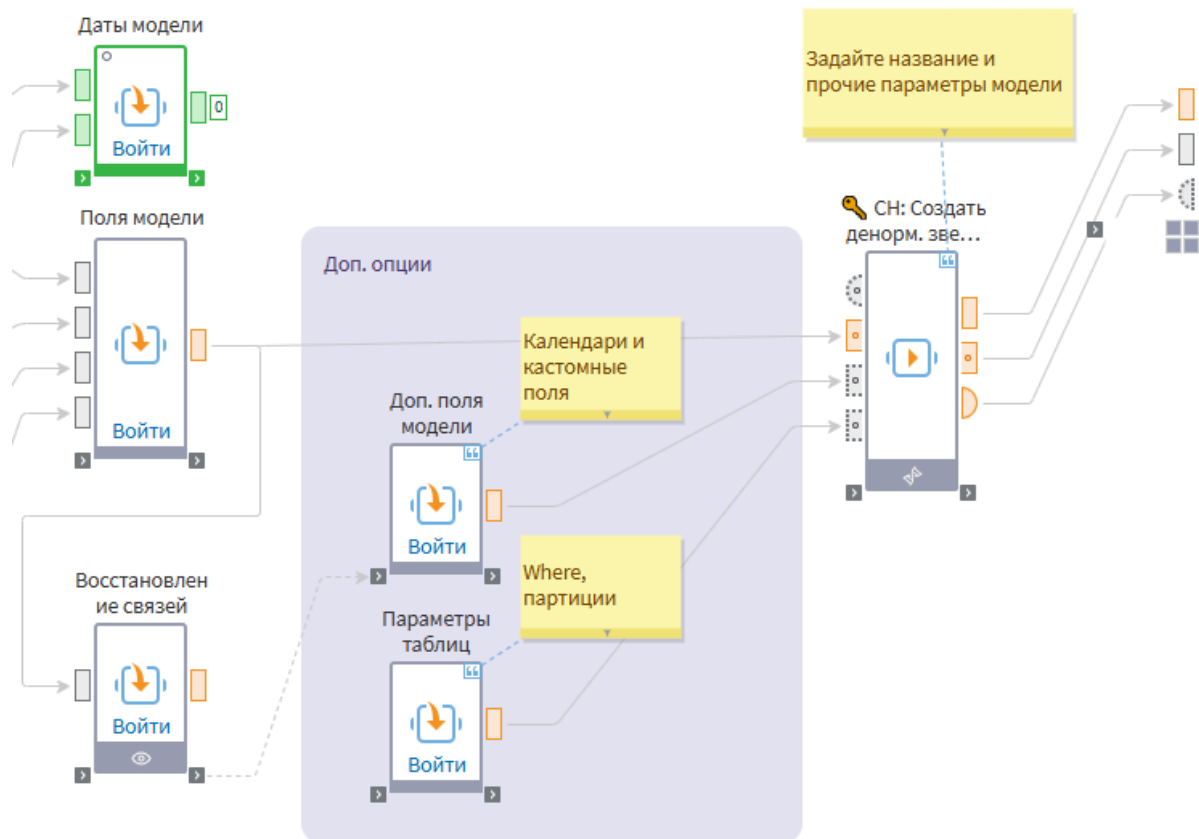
Даты модели

Войти

0

Поля модели

Войти

Доп. опции

Календари и кастомные поля

Доп. поля модели

Войти

Where, партиции

Параметры таблиц

Войти

Восстановление связей

Войти

Задайте название и прочие параметры модели

CH: Создать денорм. зве...